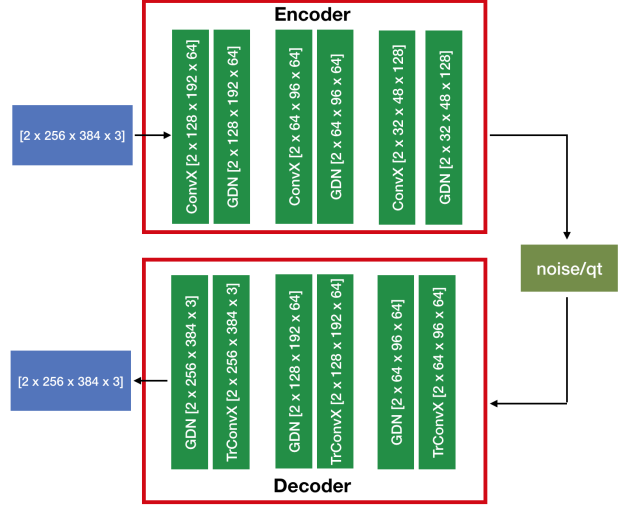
Encoder

[2 x 256 x 384 x 3]

ConvX [2 x 128 x 192 x 64]

GDN [2 x 128 x 192 x 64]

ConvX [2 x 64 x 96 x 64]

GDN [2 x 64 x 96 x 64]

ConvX [2 x 32 x 48 x 128]

GDN [2 x 32 x 48 x 128]

noise/qt

[2 x 256 x 384 x 3]

GDN [2 x 256 x 384 x 3]

TrConvX [2 x 256 x 384 x 3]

GDN [2 x 128 x 192 x 64]

TrConvX [2 x 128 x 192 x 64]

GDN [2 x 64 x 96 x 64]

TrConvX [2 x 64 x 96 x 64]

Decoder